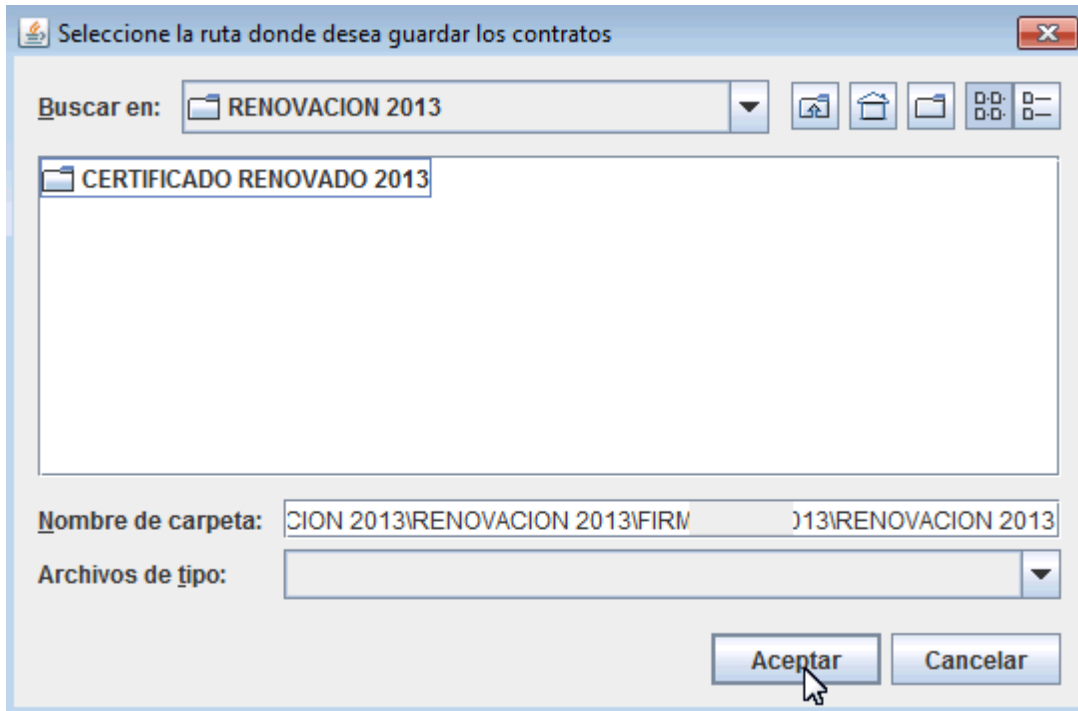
Seleccione la ruta donde desea guardar los contratos

Buscar en: RENOVACION 2013

CERTIFICADO RENOVADO 2013

Nombre de carpeta: CION 2013\RENOVACION 2013\FIRM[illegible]13\RENOVACION 2013

Archivos de tipo:

Aceptar Cancelar